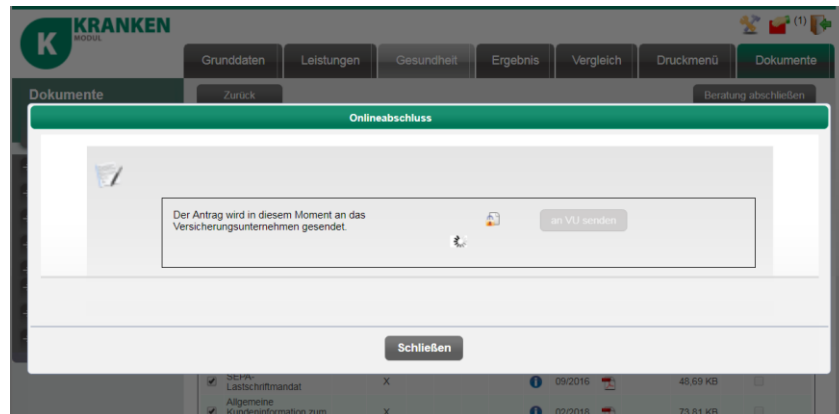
K KRANKEN MODUL

(1)

Grunddaten | Leistungen | Gesundheit | Ergebnis | Vergleich | Druckmenü | Dokumente

Dokumente

Zurück

Beratung abschließen

Onlineabschluss

Der Antrag wird in diesem Moment an das Versicherungsunternehmen gesendet.

an VU senden

Schließen

SEPA-Lastschriftmandat X 09/2016 48,69 KB

Allgemeine Kundeninformation zum X 02/2018 73,81 KB